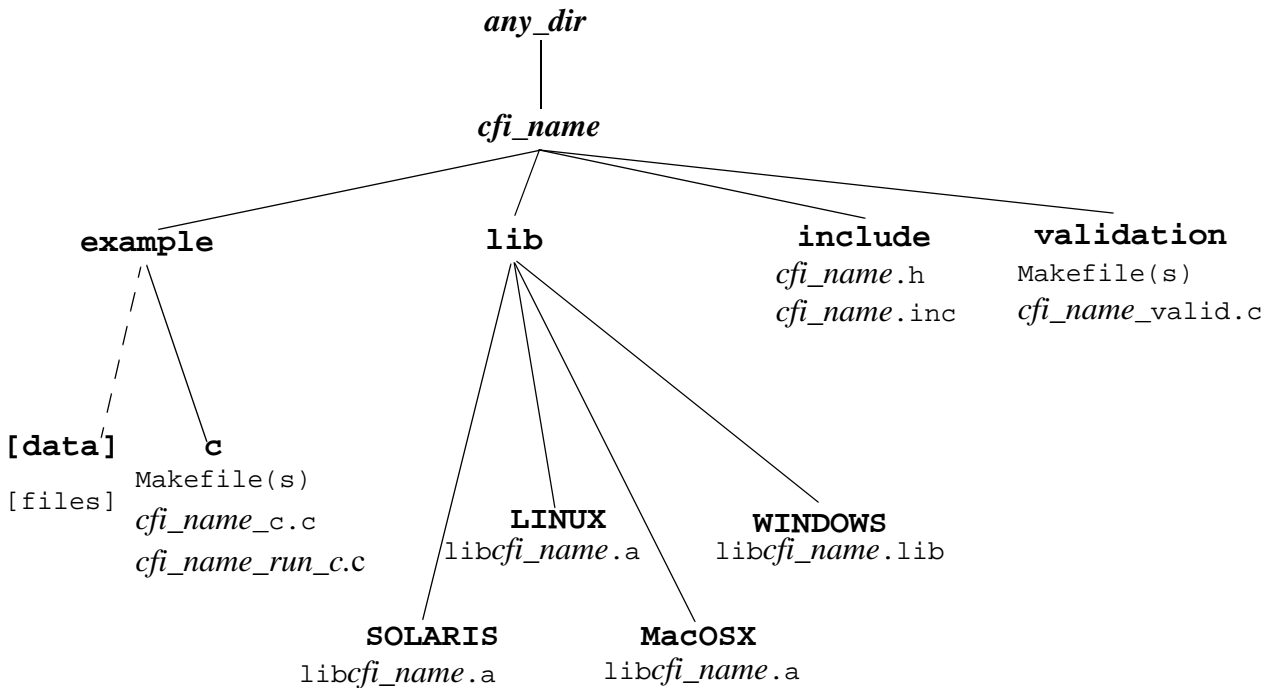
any_dir

cfi_name

example

lib

include
cfi_name.h
cfi_name.inc

validation
Makefile(s)
cfi_name_valid.c

[data]
[files]

c
Makefile(s)
cfi_name_c.c
cfi_name_run_c.c

LINUX
libcfi_name.a

WINDOWS
libcfi_name.lib

SOLARIS
libcfi_name.a

MacOSX
libcfi_name.a